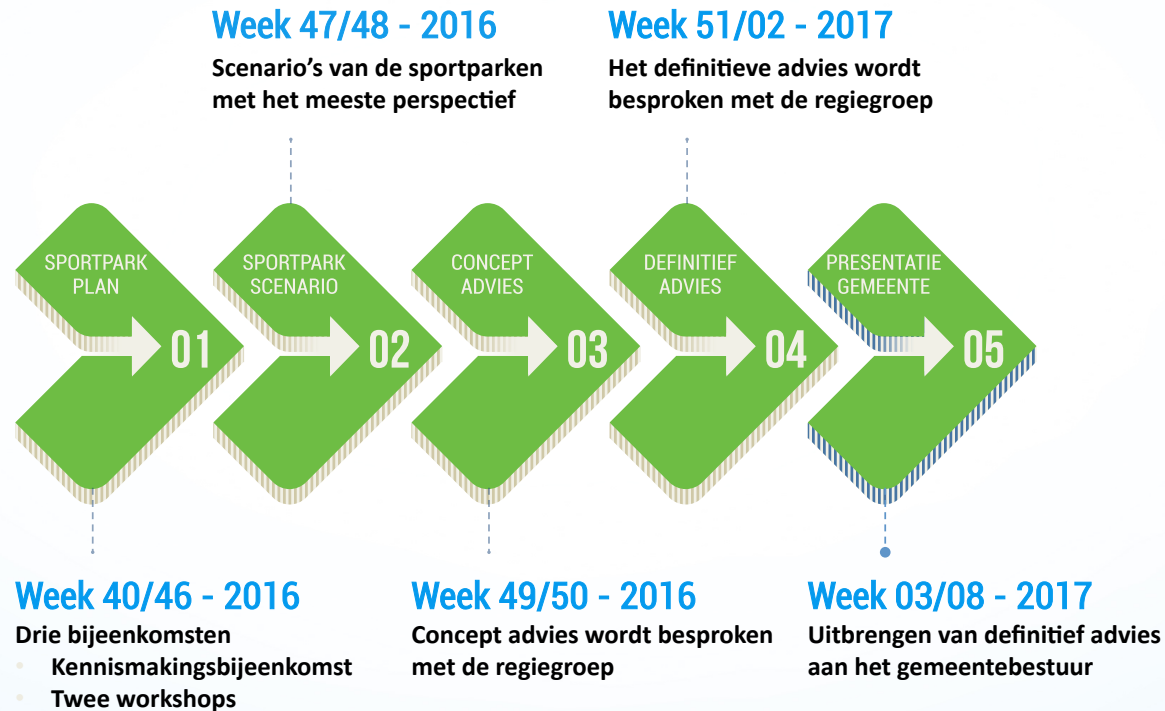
Week 47/48 - 2016
Scenario's van de sportparken met het meeste perspectief

Week 51/02 - 2017
Het definitieve advies wordt besproken met de regiegroep

SPORTPARK PLAN
01

SPORTPARK SCENARIO
02

CONCEPT ADVIES
03

DEFINITIEF ADVIES
04

PRESENTATIE GEMEENTE
05

Week 40/46 - 2016
Drie bijeenkomsten
- Kennismakingsbijeenkomst
- Twee workshops

Week 49/50 - 2016
Concept advies wordt besproken met de regiegroep

Week 03/08 - 2017
Uitbrengen van definitief advies aan het gemeentebestuur